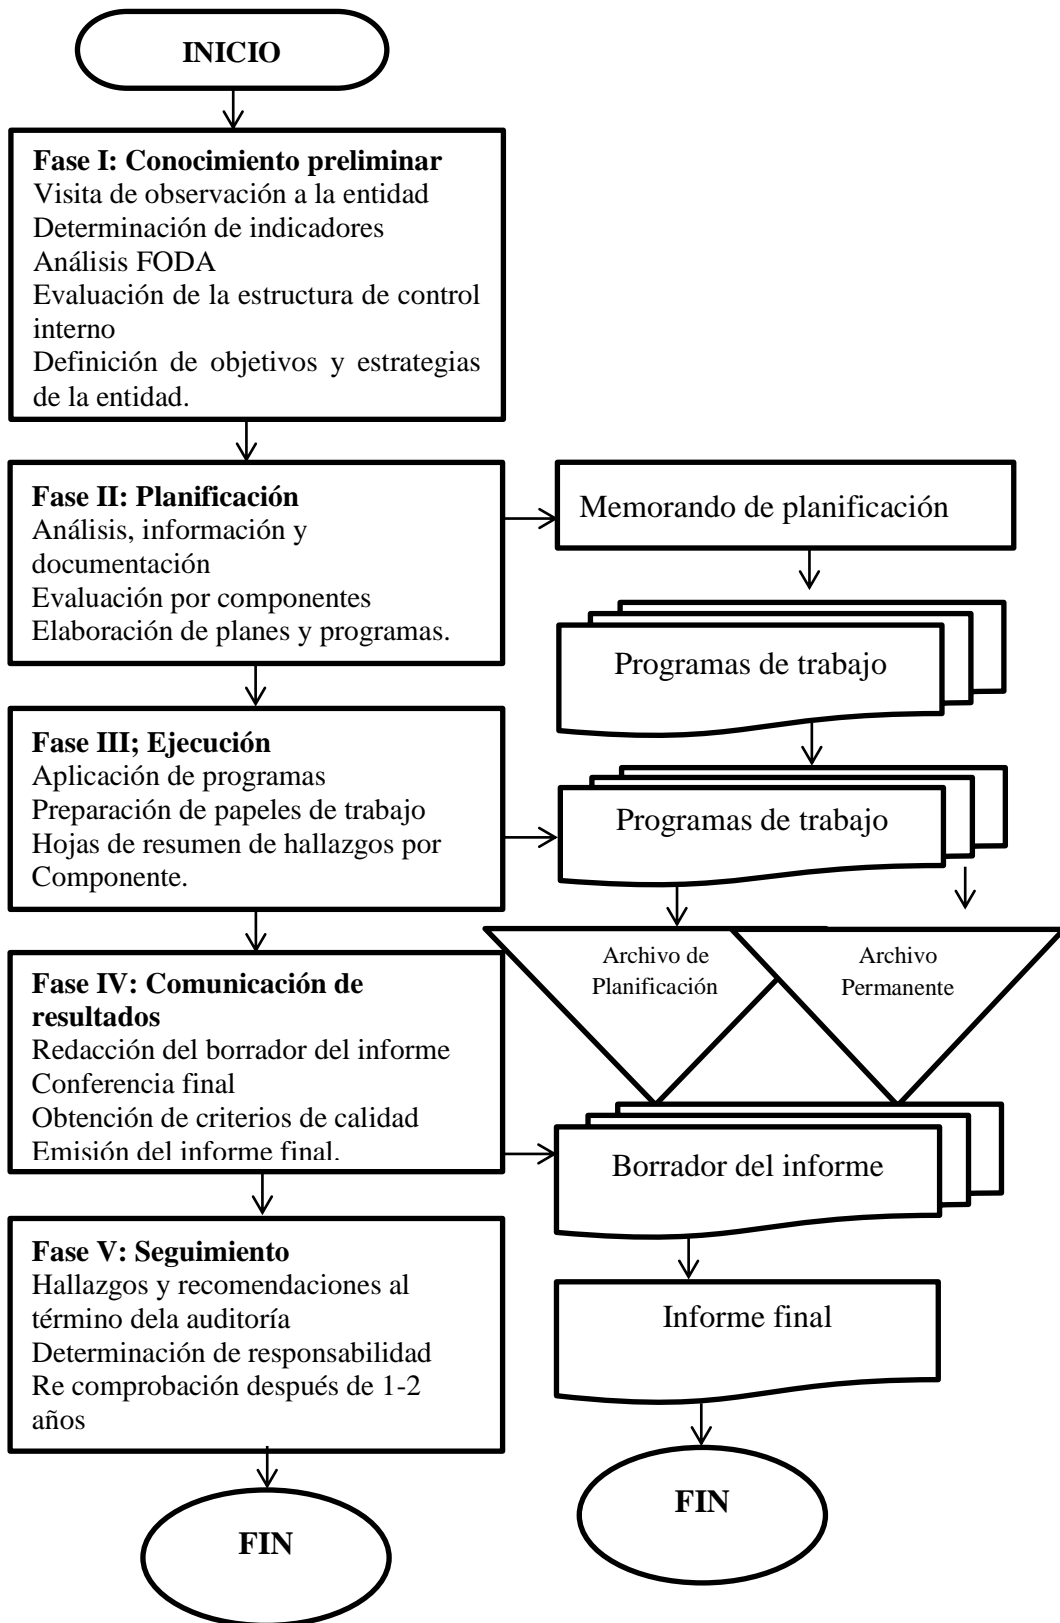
INICIO

Fase I: Conocimiento preliminar
Visita de observación a la entidad
Determinación de indicadores
Análisis FODA
Evaluación de la estructura de control interno
Definición de objetivos y estrategias de la entidad.

Fase II: Planificación
Análisis, información y documentación
Evaluación por componentes
Elaboración de planes y programas.

Memorando de planificación

Programas de trabajo

Fase III; Ejecución
Aplicación de programas
Preparación de papeles de trabajo
Hojas de resumen de hallazgos por Componente.

Programas de trabajo

Archivo de Planificación

Archivo Permanente

Fase IV: Comunicación de resultados
Redacción del borrador del informe
Conferencia final
Obtención de criterios de calidad
Emisión del informe final.

Borrador del informe

Fase V: Seguimiento
Hallazgos y recomendaciones al término dela auditoría
Determinación de responsabilidad
Re comprobación después de 1-2 años

Informe final

FIN

FIN